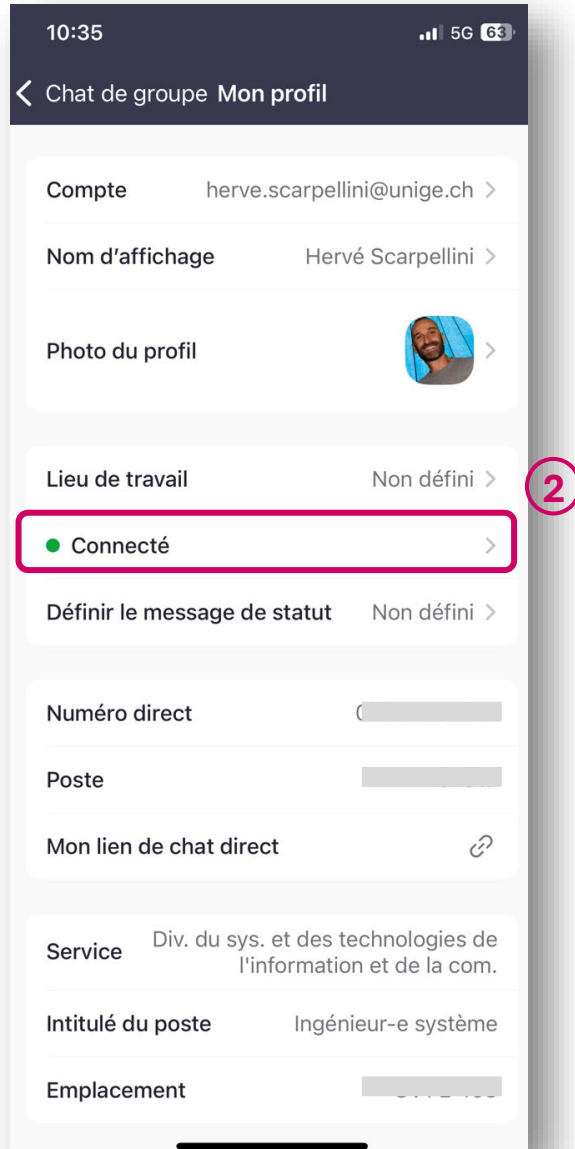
10:35
5G 63

Chat de groupe Mon profil

Compte herve.scarpellini@unige.ch
Nom d'affichage Hervé Scarpellini
Photo du profil

Lieu de travail Non défini
2
Connecté
Définir le message de statut Non défini

Numéro direct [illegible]
Poste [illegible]
Mon lien de chat direct

Service Div. du sys. et des technologies de l'information et de la com.
Intitulé du poste Ingénieur-e système
Emplacement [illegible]